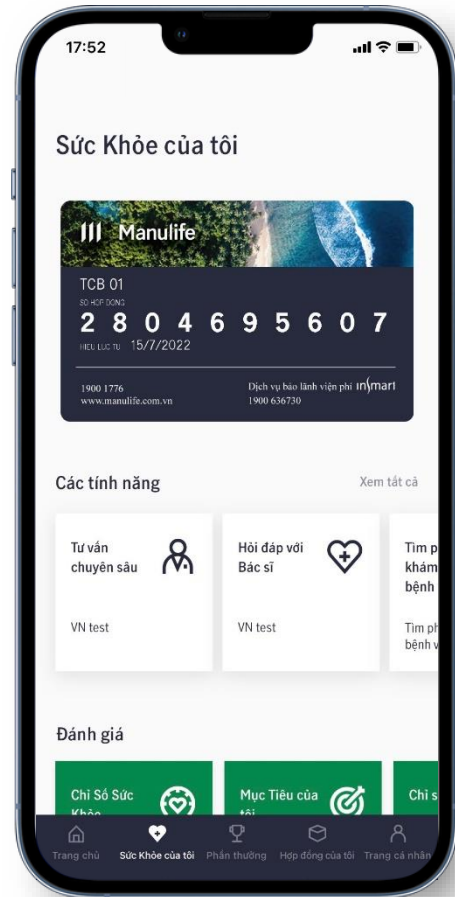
17:52

Sức Khỏe của tôi

Manulife

TCB 01
SỐ HỢP ĐỒNG
2 8 0 4 6 9 5 6 0 7
HIỆU LỰC TỪ 15/7/2022

1900 1776
www.manulife.com.vn

Dịch vụ bảo lãnh viện phí insmart
1900 636730

Các tính năng

Xem tất cả

Tư vấn chuyên sâu

VN test

Hỏi đáp với Bác sĩ

VN test

Tìm p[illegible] khám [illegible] bệnh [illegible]

Tìm ph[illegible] bệnh v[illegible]

Đánh giá

Chỉ Số Sức Khỏe

Mục Tiêu của tôi

Chỉ s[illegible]

Trang chủ

Sức Khỏe của tôi

Phần thưởng

Hợp đồng của tôi

Trang cá nhân